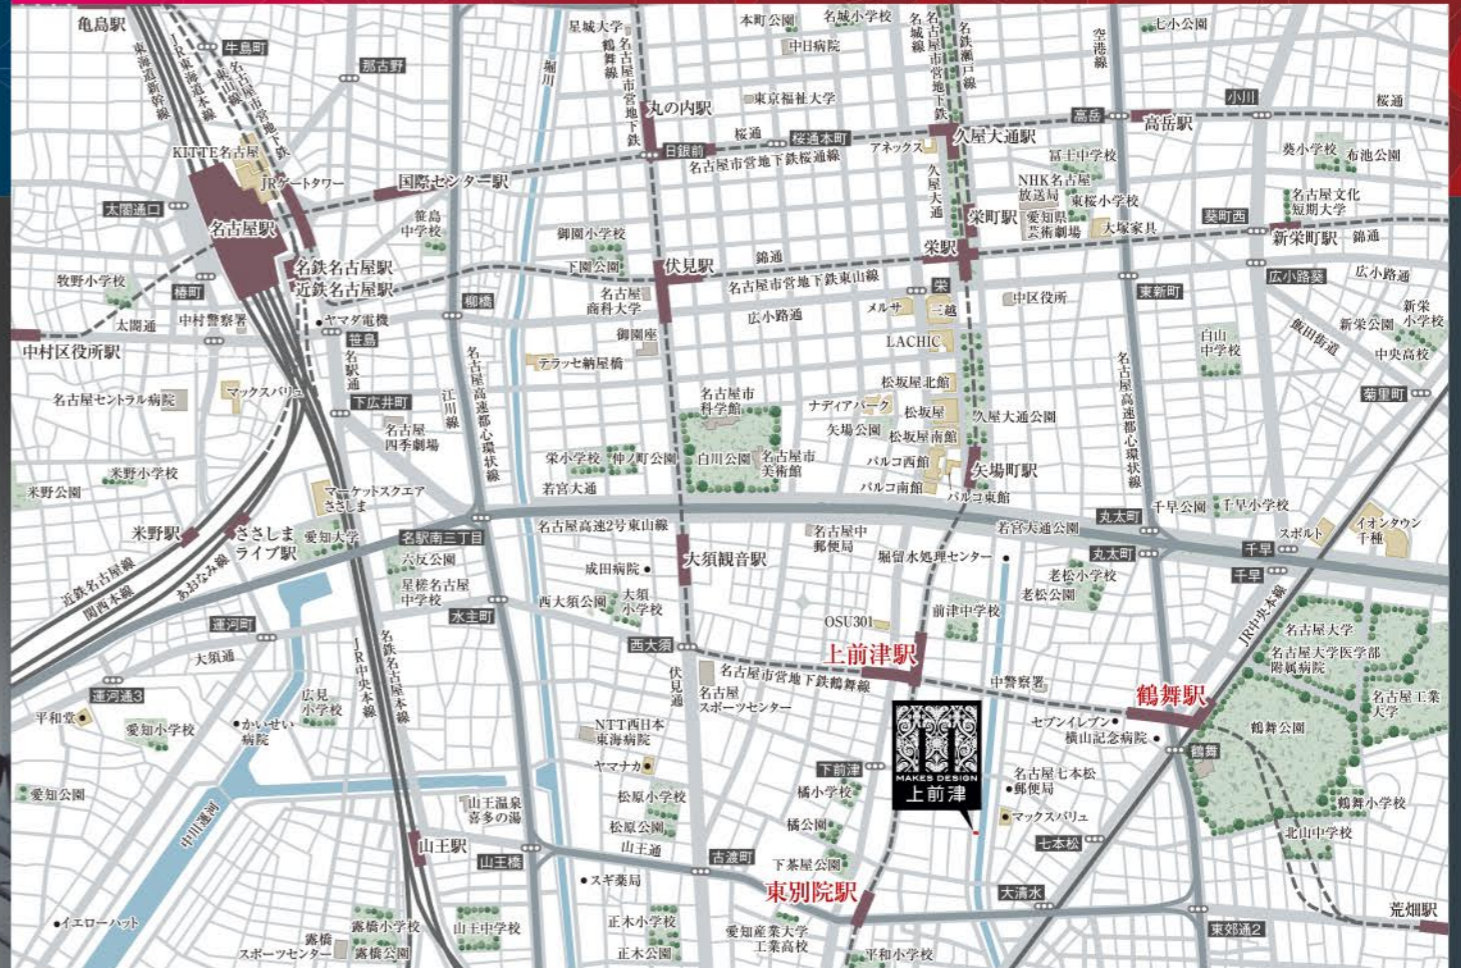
亀島駅
東海道新幹線
JR東海道本線
牛島町
名古屋市営地下鉄東山線
那古野
KITTE名古屋
JRゲートタワー
太閤通口
名古屋駅
国際センター駅
笹島中学校
名鉄名古屋駅
近鉄名古屋駅
牧野小学校
椿町
太閤通
中村警察署
ヤマダ電機
中村区役所駅
笹島
名駅通
柳橋
名古屋セントラル病院
マックスバリュ
下広井町
名古屋四季劇場
江川線
名古屋高速都心環状線
米野小学校
米野公園
マーケットスクエアささしま
米野駅
ささしまライブ駅
愛知大学
名駅南三丁目
六反公園
星槎名古屋中学校
近鉄名古屋線
関西本線
あおなみ線
水主町
運河町
大須通
運河通3
広見小学校
平和堂
かいせい病院
愛知小学校
JR中央本線
名鉄名古屋本線
愛知公園
中川運河
山王駅
山王橋
イエローハット
露橋小学校
露橋スポーツセンター
露橋公園
山王中学校
星城大学
鶴舞線
名古屋市営地下鉄
堀川
本町公園
名城小学校
中日病院
丸の内駅
東京福祉大学
桜通
桜通本町
日銀前
名古屋市営地下鉄桜通線
御園小学校
下園公園
伏見駅
錦通
名古屋商科大学
名古屋市営地下鉄東山線
広小路通
御園座
テラッセ納屋橋
名古屋市科学館
白川公園
名古屋市美術館
栄小学校
仲ノ町公園
若宮大通
名古屋高速2号東山線
大須観音駅
成田病院
西大須公園
大須小学校
西大須
伏見通
名古屋市営地下鉄鶴舞線
名古屋スポーツセンター
NTT西日本東海病院
ヤマナカ
松原小学校
松原公園
山王通
古渡町
スギ薬局
正木小学校
正木公園
愛知産業大学工業高校
名城線
名古屋市営地下鉄
名鉄瀬戸線
久屋大通駅
アネックス
久屋大通
栄町駅
栄駅
メルサ
栄
三越
LACHIC
松坂屋北館
ナディアパーク
松坂屋
矢場公園
松坂屋南館
パルコ西館
パルコ南館
パルコ東館
矢場町駅
久屋大通公園
中区役所
名古屋中郵便局
堀留水処理センター
若宮大通公園
OSU301
前津中学校
上前津駅
中警察署
MAKES DESIGN
上前津
下前津
橘小学校
橘公園
下茶屋公園
東別院駅
平和小学校
空港線
七小公園
高岳
高岳駅
小川
桜通
冨士中学校
葵小学校
布池公園
NHK名古屋放送局
東桜小学校
愛知県芸術劇場
大塚家具
葵町西
名古屋文化短期大学
新栄町駅
錦通
広小路葵
広小路通
東新町
新栄小学校
新栄公園
白山中学校
飯田街道
中央高校
名古屋高速都心環状線
菊里町
丸太町
千早公園
千早小学校
スポルト
イオンタウン千種
丸太町
千早
千早
老松小学校
老松公園
JR中央本線
名古屋大学
名古屋大学医学部附属病院
名古屋工業大学
鶴舞駅
セブンイレブン
横山記念病院
鶴舞
鶴舞公園
名古屋七本松郵便局
マックスバリュ
七本松
鶴舞小学校
北山中学校
大須水
東郊通2
荒畑駅